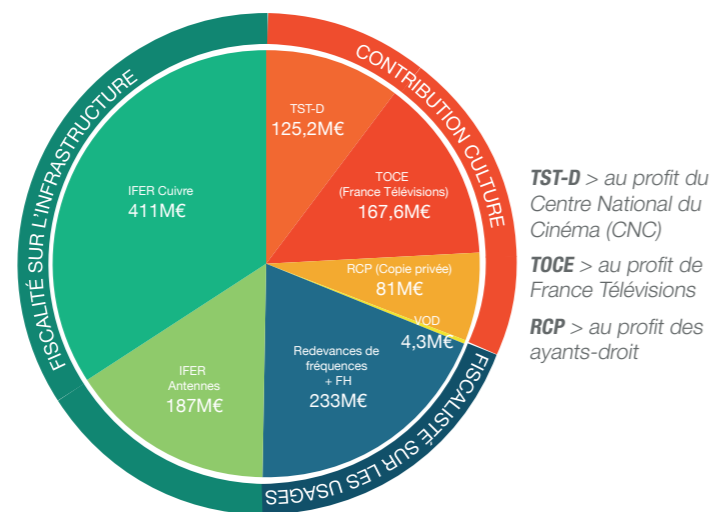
FISCALITÉ SUR L'INFRASTRUCTURE

CONTRIBUTION CULTURE

FISCALITÉ SUR LES USAGES

TST-D
125,2M€

TOCE
(France Télévisions)
167,6M€

RCP (Copie privée)
81M€

VOD
4,3M€

Redevances de fréquences + FH
233M€

IFER Antennes
187M€

IFER Cuivre
411M€

**TST-D** > au profit du Centre National du Cinéma (CNC)

**TOCE** > au profit de France Télévisions

**RCP** > au profit des ayants-droit